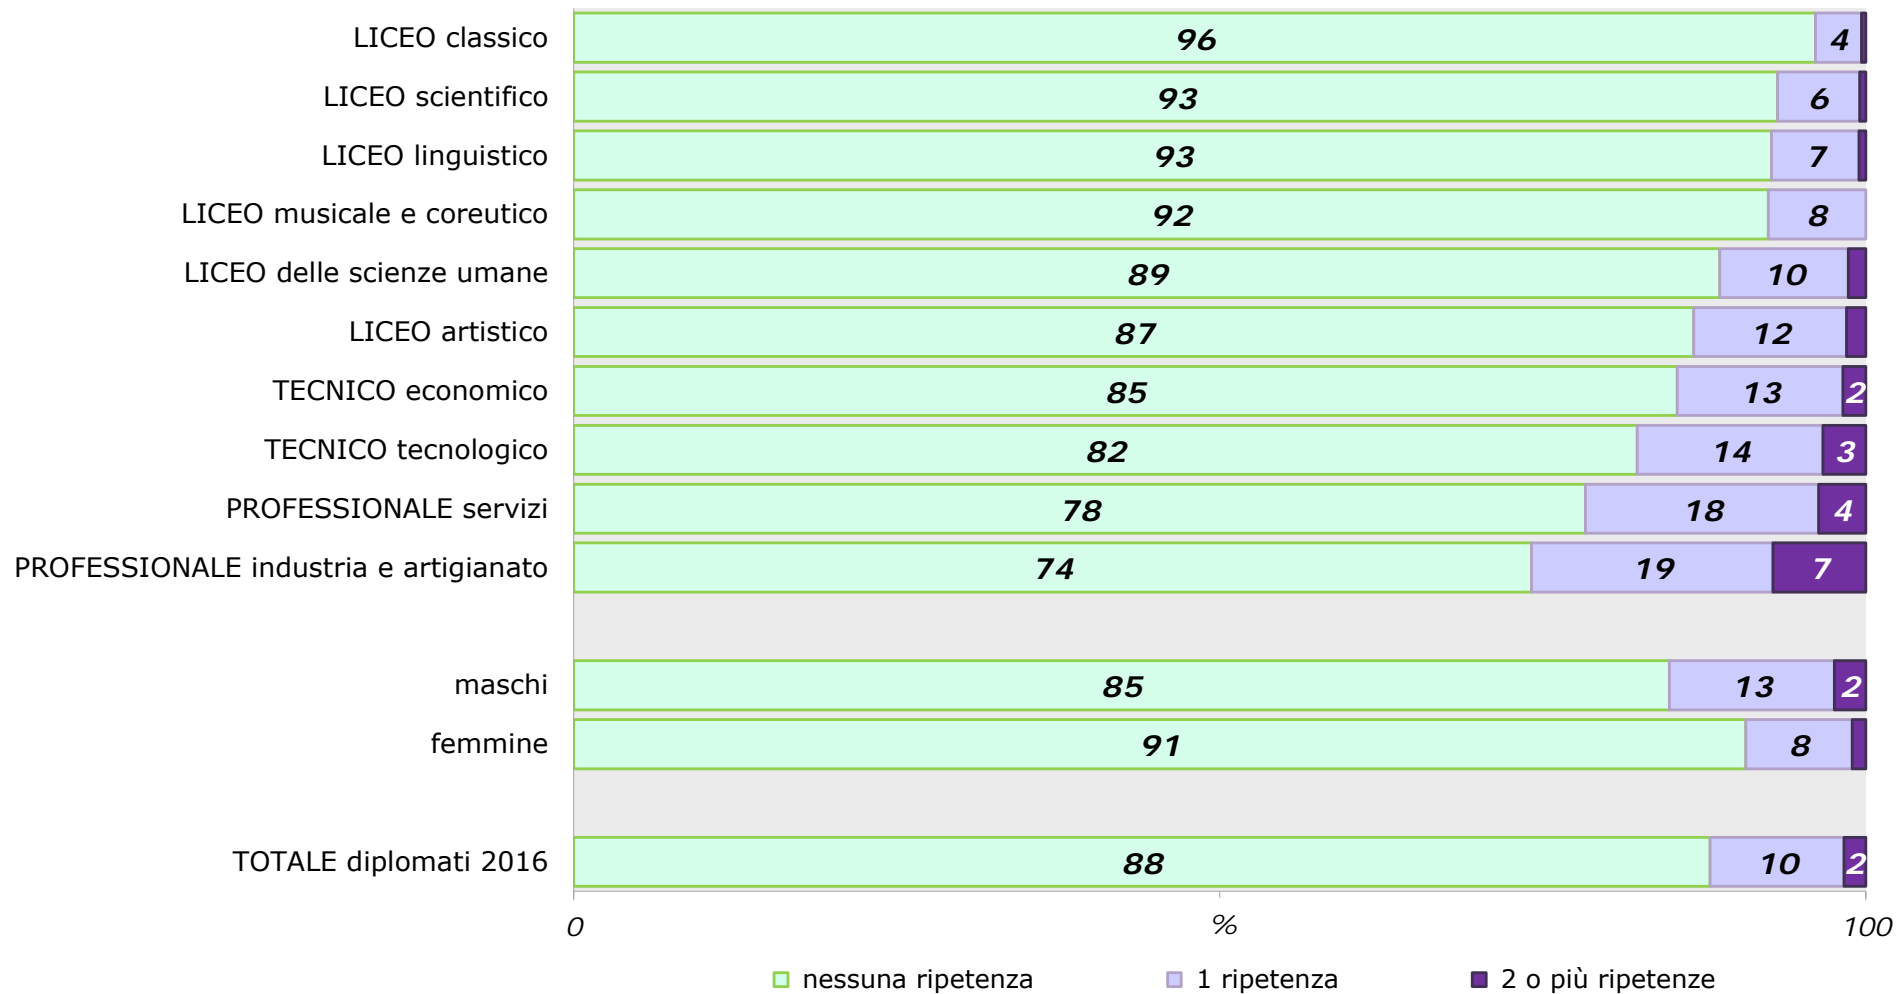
LICEO classico 96 4
LICEO scientifico 93 6
LICEO linguistico 93 7
LICEO musicale e coreutico 92 8
LICEO delle scienze umane 89 10
LICEO artistico 87 12
TECNICO economico 85 13 2
TECNICO tecnologico 82 14 3
PROFESSIONALE servizi 78 18 4
PROFESSIONALE industria e artigianato 74 19 7

maschi 85 13 2
femmine 91 8

TOTALE diplomati 2016 88 10 2

0 % 100

nessuna ripetenza
1 ripetenza
2 o più ripetenze